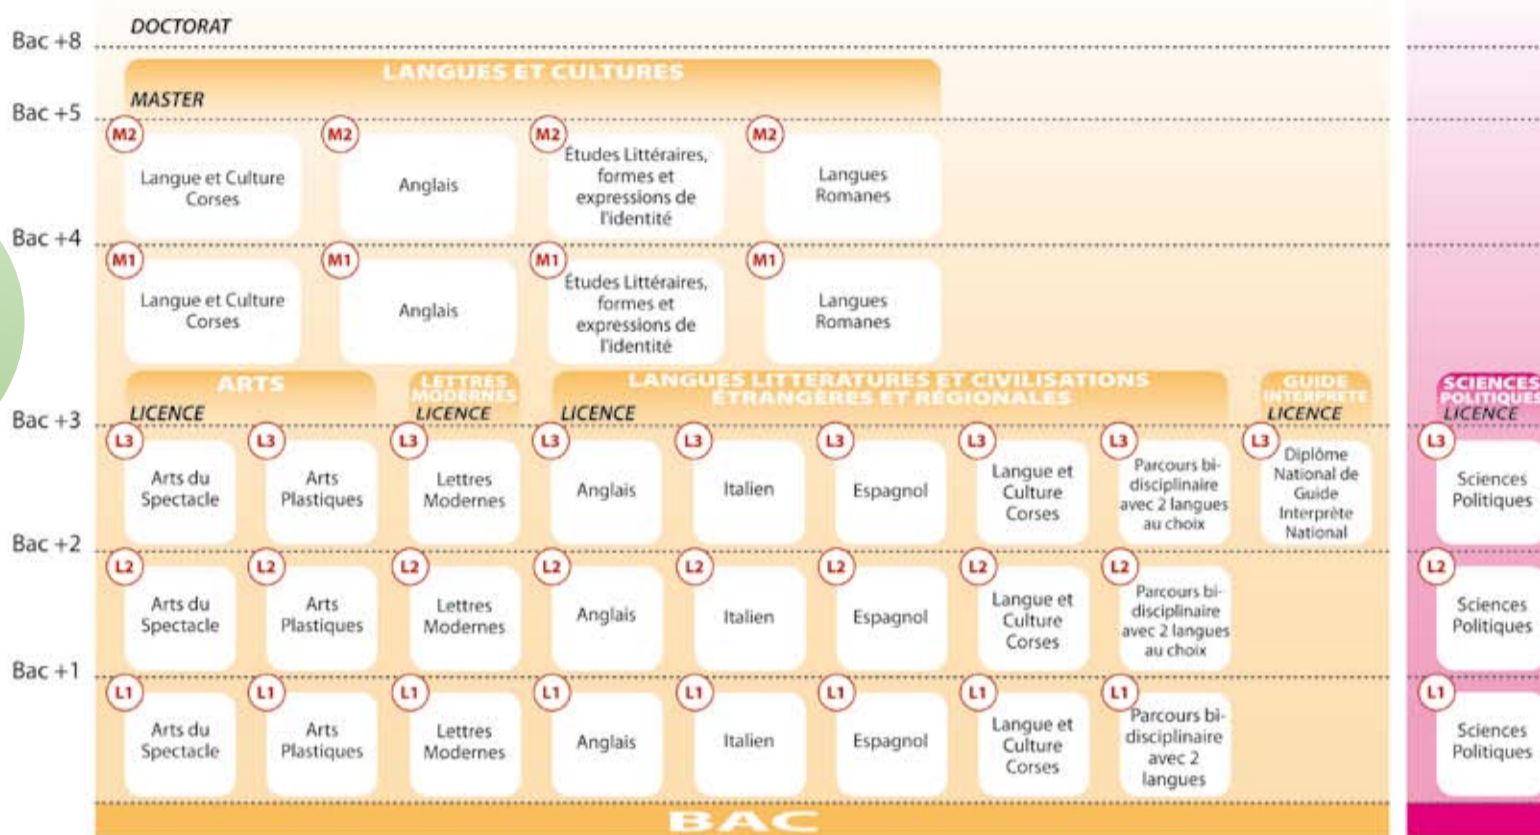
Bac +8
DOCTORAT

LANGUES ET CULTURES
MASTER

Bac +5
M2 Langue et Culture Corses
M2 Anglais
M2 Études Littéraires, formes et expressions de l'identité
M2 Langues Romanes

Bac +4
M1 Langue et Culture Corses
M1 Anglais
M1 Études Littéraires, formes et expressions de l'identité
M1 Langues Romanes

ARTS
LICENCE

LETTRES MODERNES
LICENCE

LANGUES LITTERATURES ET CIVILISATIONS ÉTRANGÈRES ET RÉGIONALES
LICENCE

GUIDE INTERPRÈTE
LICENCE

SCIENCES POLITIQUES
LICENCE

Bac +3
L3 Arts du Spectacle
L3 Arts Plastiques
L3 Lettres Modernes
L3 Anglais
L3 Italien
L3 Espagnol
L3 Langue et Culture Corses
L3 Parcours bi-disciplinaire avec 2 langues au choix
L3 Diplôme National de Guide Interprète National
L3 Sciences Politiques

Bac +2
L2 Arts du Spectacle
L2 Arts Plastiques
L2 Lettres Modernes
L2 Anglais
L2 Italien
L2 Espagnol
L2 Langue et Culture Corses
L2 Parcours bi-disciplinaire avec 2 langues au choix
L2 Sciences Politiques

Bac +1
L1 Arts du Spectacle
L1 Arts Plastiques
L1 Lettres Modernes
L1 Anglais
L1 Italien
L1 Espagnol
L1 Langue et Culture Corses
L1 Parcours bi-disciplinaire avec 2 langues
L1 Sciences Politiques

BAC